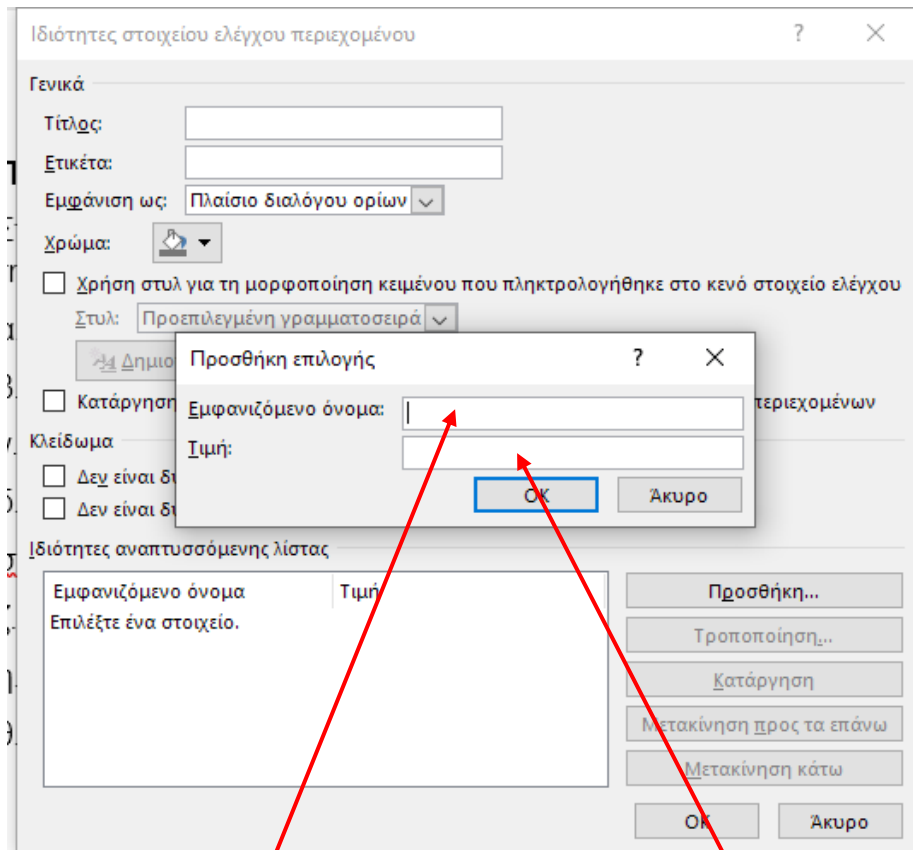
Ιδιότητες στοιχείου ελέγχου περιεχομένου ? ✕

Γενικά

Τίτλος:

Ετικέτα:

Εμφάνιση ως: Πλαίσιο διαλόγου ορίων

Χρώμα:

Χρήση στυλ για τη μορφοποίηση κειμένου που πληκτρολογήθηκε στο κενό στοιχείο ελέγχου

Στυλ: Προεπιλεγμένη γραμματοσειρά

Δημιο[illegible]

Κατάργηση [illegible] περιεχομένων

Κλείδωμα

Δεν είναι δ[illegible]

Δεν είναι δ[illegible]

Προσθήκη επιλογής ? ✕

Εμφανιζόμενο όνομα:

Τιμή:

OK Άκυρο

Ιδιότητες αναπτυσσόμενης λίστας

| Εμφανιζόμενο όνομα | Τιμή |
|---|---|
| Επιλέξτε ένα στοιχείο. | |

Προσθήκη...

Τροποποίηση...

Κατάργηση

Μετακίνηση προς τα επάνω

Μετακίνηση κάτω

OK Άκυρο